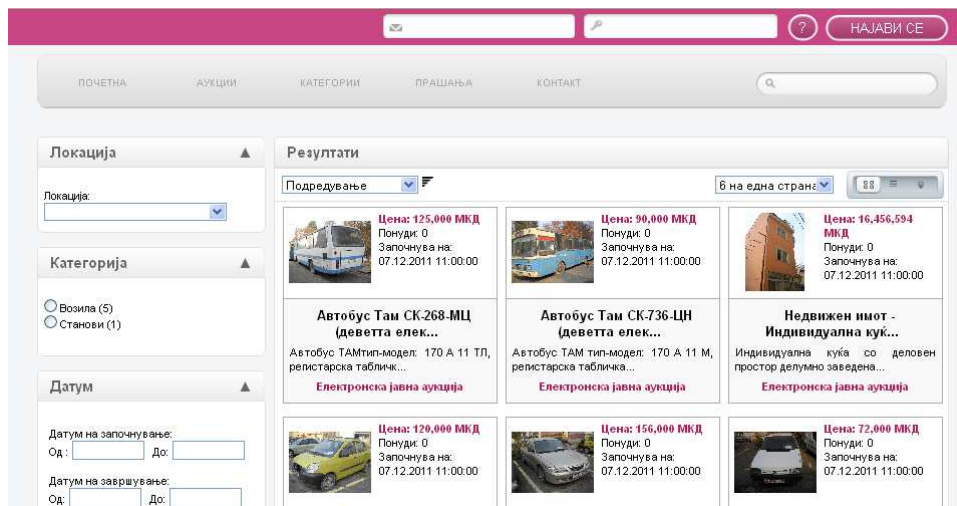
? НАЈАВИ СЕ

ПОЧЕТНА АУКЦИИ КАТЕГОРИИ ПРАШАЊА КОНТАКТ

Локација ▲

Локација:

Категорија ▲

Возила (5)
Станови (1)

Датум ▲

Датум на започнување:
Од: До:

Датум на завршување:
Од: До:

Резултати

Подредување

6 на една страна

Цена: 125,000 МКД
Понуди: 0
Започнува на:
07.12.2011 11:00:00

Автобус Там СК-268-МЦ (девета елек...

Автобус ТАМтип-модел: 170 А 11 ТЛ, регистарска таблич...

Електронска јавна аукција

Цена: 90,000 МКД
Понуди: 0
Започнува на:
07.12.2011 11:00:00

Автобус Там СК-736-ЦН (девета елек...

Автобус ТАМ тип-модел: 170 А 11 М, регистарска таблича...

Електронска јавна аукција

Цена: 16,456,594 МКД
Понуди: 0
Започнува на:
07.12.2011 11:00:00

Недвижен имот - Индивидуална куќ...

Индивидуална куќа со деловен простор делумно заведена...

Електронска јавна аукција

Цена: 120,000 МКД
Понуди: 0
Започнува на:
07.12.2011 11:00:00

Цена: 156,000 МКД
Понуди: 0
Започнува на:
07.12.2011 11:00:00

Цена: 72,000 МКД
Понуди: 0
Започнува на:
07.12.2011 11:00:00